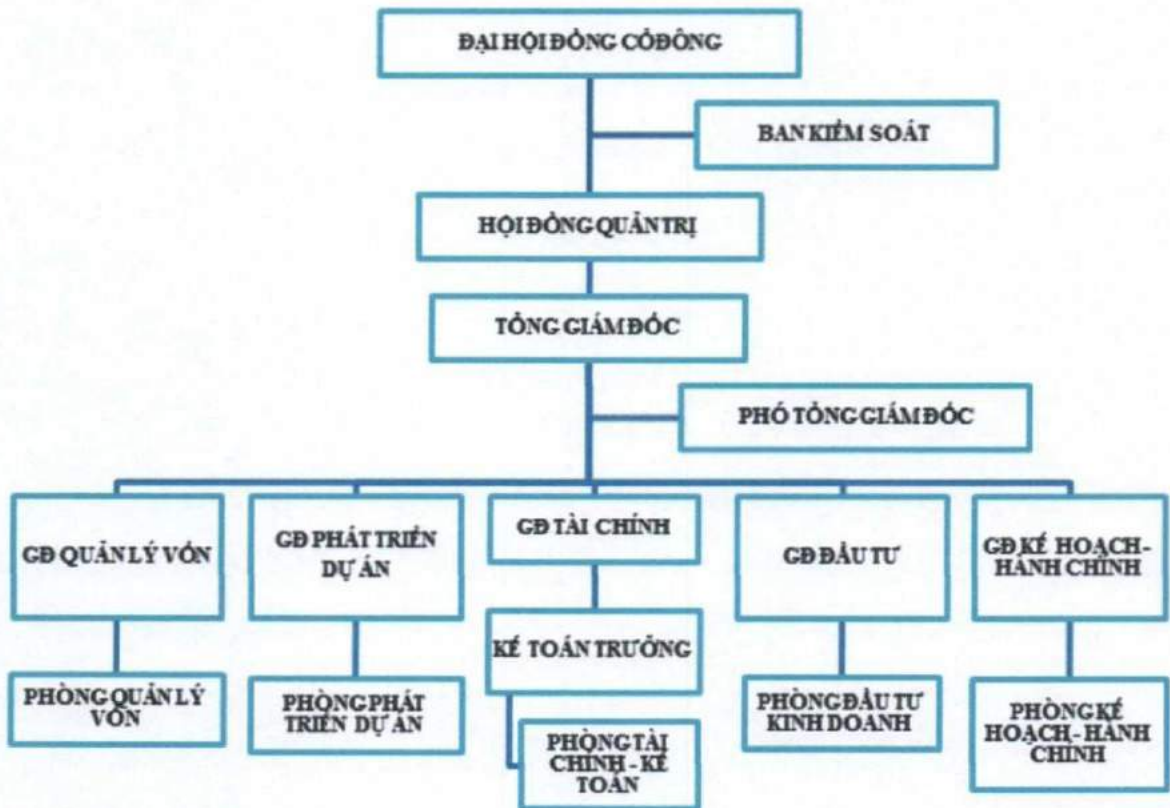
ĐẠI HỘI ĐỒNG CỔ ĐÔNG

BAN KIỂM SOÁT

HỘI ĐỒNG QUẢN TRỊ

TỔNG GIÁM ĐỐC

PHÓ TỔNG GIÁM ĐỐC

GĐ QUẢN LÝ VỐN

PHÒNG QUẢN LÝ VỐN

GĐ PHÁT TRIỂN DỰ ÁN

PHÒNG PHÁT TRIỂN DỰ ÁN

GĐ TÀI CHÍNH

KẾ TOÁN TRƯỞNG

PHÒNG TÀI CHÍNH - KẾ TOÁN

GĐ ĐẦU TƯ

PHÒNG ĐẦU TƯ KINH DOANH

GĐ KẾ HOẠCH - HÀNH CHÍNH

PHÒNG KẾ HOẠCH - HÀNH CHÍNH